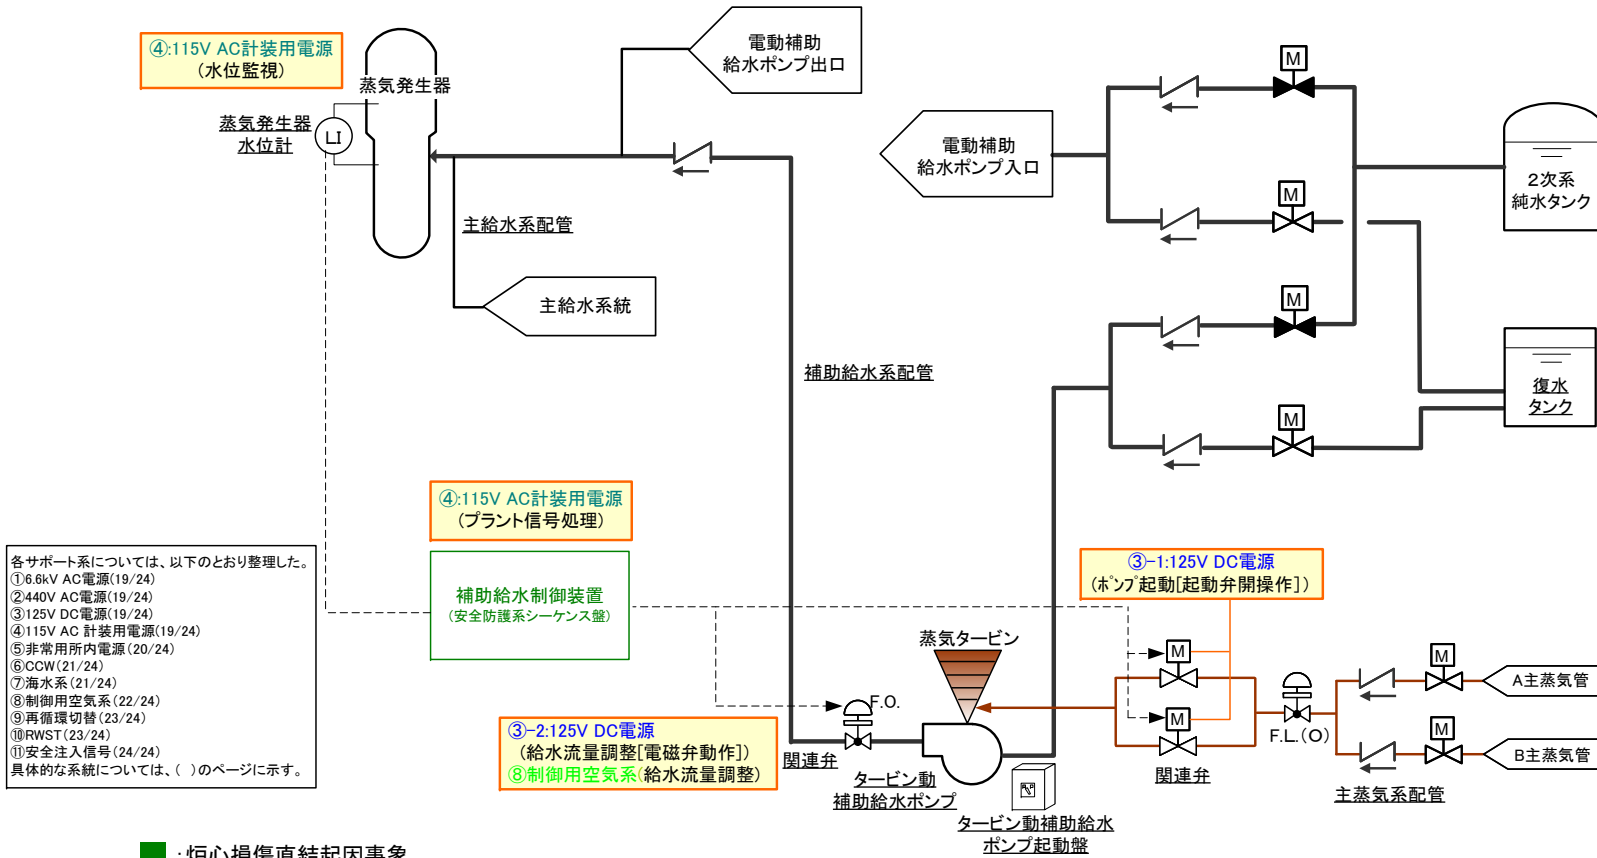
④:115V AC計装用電源
（水位監視）

蒸気発生器

蒸気発生器
水位計

LI

電動補助
給水ポンプ出口

M

電動補助
給水ポンプ入口

M

2次系
純水タンク

主給水系配管

主給水系統

M

復水
タンク

M

補助給水系配管

④:115V AC計装用電源
（プラント信号処理）

各サポート系については、以下のとおり整理した。
①6.6kV AC電源(19/24)
②440V AC電源(19/24)
③125V DC電源(19/24)
④115V AC 計装用電源(19/24)
⑤非常用所内電源(20/24)
⑥CCW(21/24)
⑦海水系(21/24)
⑧制御用空気系(22/24)
⑨再循環切替(23/24)
⑩RWST(23/24)
⑪安全注入信号(24/24)
具体的な系統については、( )のページに示す。

補助給水制御装置
（安全防護系シーケンス盤）

③-1:125V DC電源
（ポンプ起動[起動弁開操作]）

蒸気タービン

M

M

M

A主蒸気管

M

B主蒸気管

F.O.

F.L.（O）

③-2:125V DC電源
（給水流量調整[電磁弁動作]）
⑧制御用空気系（給水流量調整）

関連弁

タービン動
補助給水ポンプ

関連弁

主蒸気系配管

タービン動補助給水
ポンプ起動盤

：炉心損傷直結起因事象